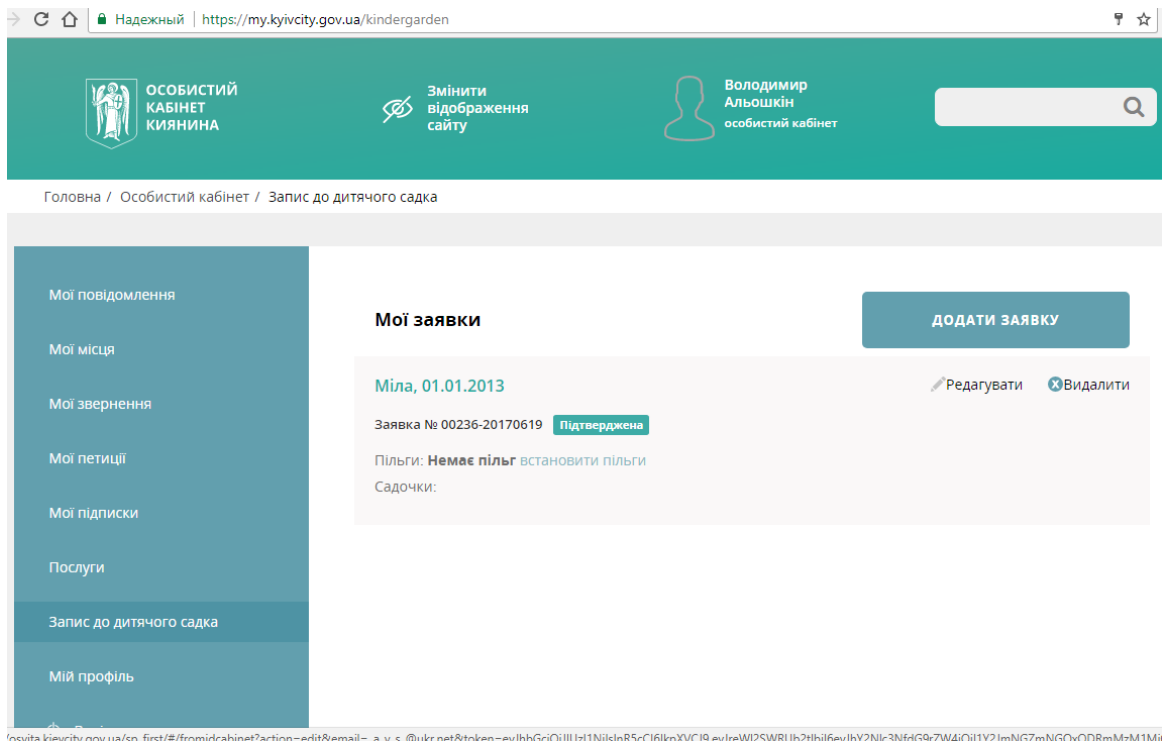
Надежный | https://my.kyivcity.gov.ua/kindergarden

ОСОБИСТИЙ КАБІНЕТ КИЯНИНА

Змінити відображення сайту

Володимир Альошкін
особистий кабінет

Головна / Особистий кабінет / Запис до дитячого садка

Мої повідомлення

Мої місця

Мої звернення

Мої петиції

Мої підписки

Послуги

Запис до дитячого садка

Мій профіль

Мої заявки

ДОДАТИ ЗАЯВКУ

Міла, 01.01.2013

Редагувати

Видалити

Заявка № 00236-20170619 Підтверджена

Пільги: Немає пільг встановити пільги

Садочки:

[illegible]osvita.kievcity.gov.ua/sp_first/#/fromidcabinet?action=edit&email=_a.v.s_@ukr.net&token=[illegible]